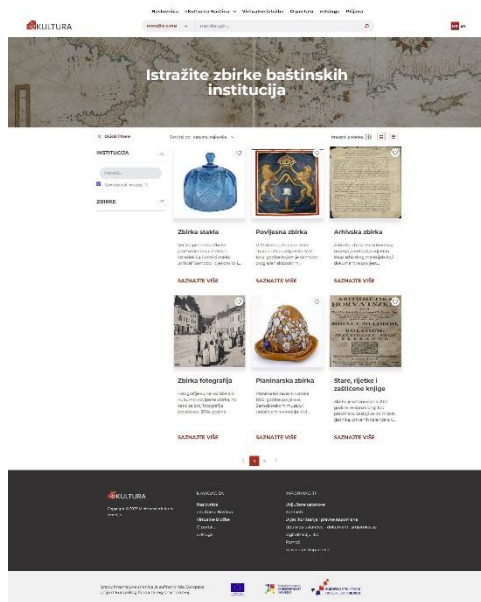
eKULTURA

Naslovnica eKultura Koščina Virtualne izložbe O portalu Kontakt Prijava

Istražite zbirke baštinskih institucija

Očisti filtere

INSTITUCIJA

ZBIRKE

Sortiraj po: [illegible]

Zbirka stakla

SAZNAJTE VIŠE

Povijesna zbirka

SAZNAJTE VIŠE

Arhivska zbirka

SAZNAJTE VIŠE

Zbirka fotografija

SAZNAJTE VIŠE

Planinarska zbirka

SAZNAJTE VIŠE

Stare, rijetke i zaštićene knjige

SAZNAJTE VIŠE

1 2

eKULTURA

NAVIGACIJA

INFORMACIJE

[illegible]